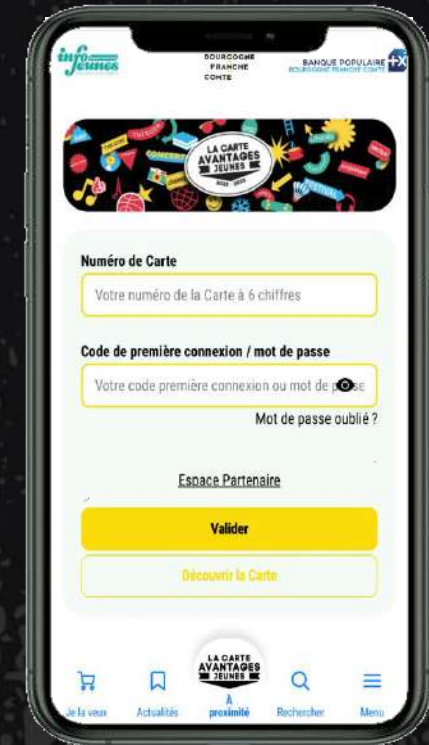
info Jeunes
BOURGOGNE FRANCHE COMTE
BANQUE POPULAIRE BOURGOGNE FRANCHE COMTE +X

LA CARTE AVANTAGES JEUNES 2022 · 2023

Numéro de Carte
Votre numéro de la Carte à 6 chiffres

Code de première connexion / mot de passe
Votre code première connexion ou mot de p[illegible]se
Mot de passe oublié ?

Espace Partenaire

Valider

Découvrir la Carte

Je la veux
Actualités
LA CARTE AVANTAGES JEUNES
A proximité
Rechercher
Menu